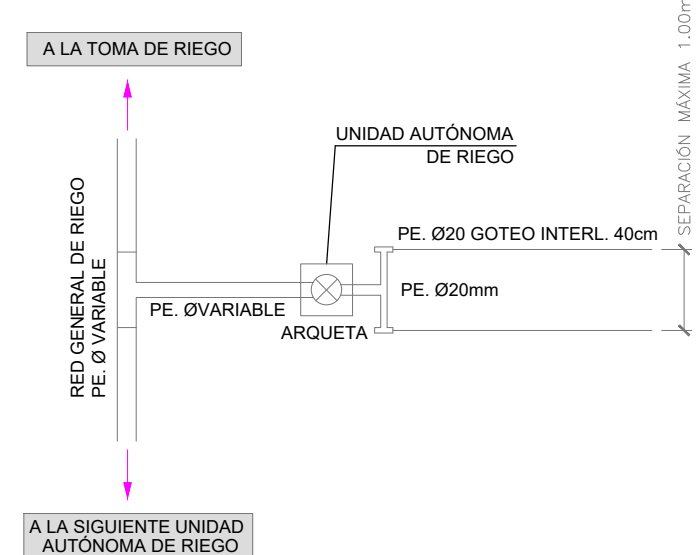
A LA TOMA DE RIEGO

UNIDAD AUTÓNOMA DE RIEGO

SEPARACIÓN MÁXIMA 1.00m

PE. Ø20 GOTEO INTERL. 40cm

PE. Ø20mm

RED GENERAL DE RIEGO
PE. Ø VARIABLE

PE. ØVARIABLE

ARQUETA

A LA SIGUIENTE UNIDAD AUTÓNOMA DE RIEGO